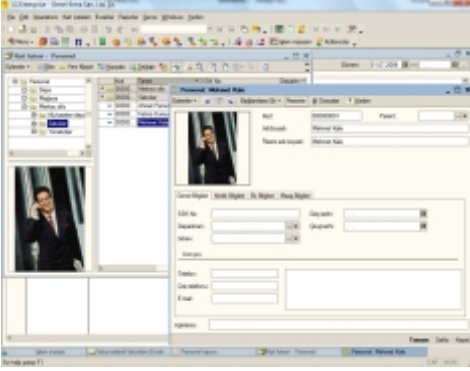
LG Enterprise - Genel Firma San. Ltd. Şti.

Dosya Düzenle Ana kayıtlar Kayıtlar Raporlar Servis Windows Yardım

Kart Gelemi - Personel

Personel
Yönetim
Muhasebe
Satış
Yöneticiler

Personel: Mehmet Kale

Yeni Kaydet Yazdır

Kod: 0000001
Ad/Soyadı: Mehmet Kale

Genel Bilgiler Kimlik Bilgileri Ek Bilgiler Maaş Bilgileri

Telefon
Cep telefonu
E-mail

Açıklama

Tamam Sil Kapat

Yardım için F1